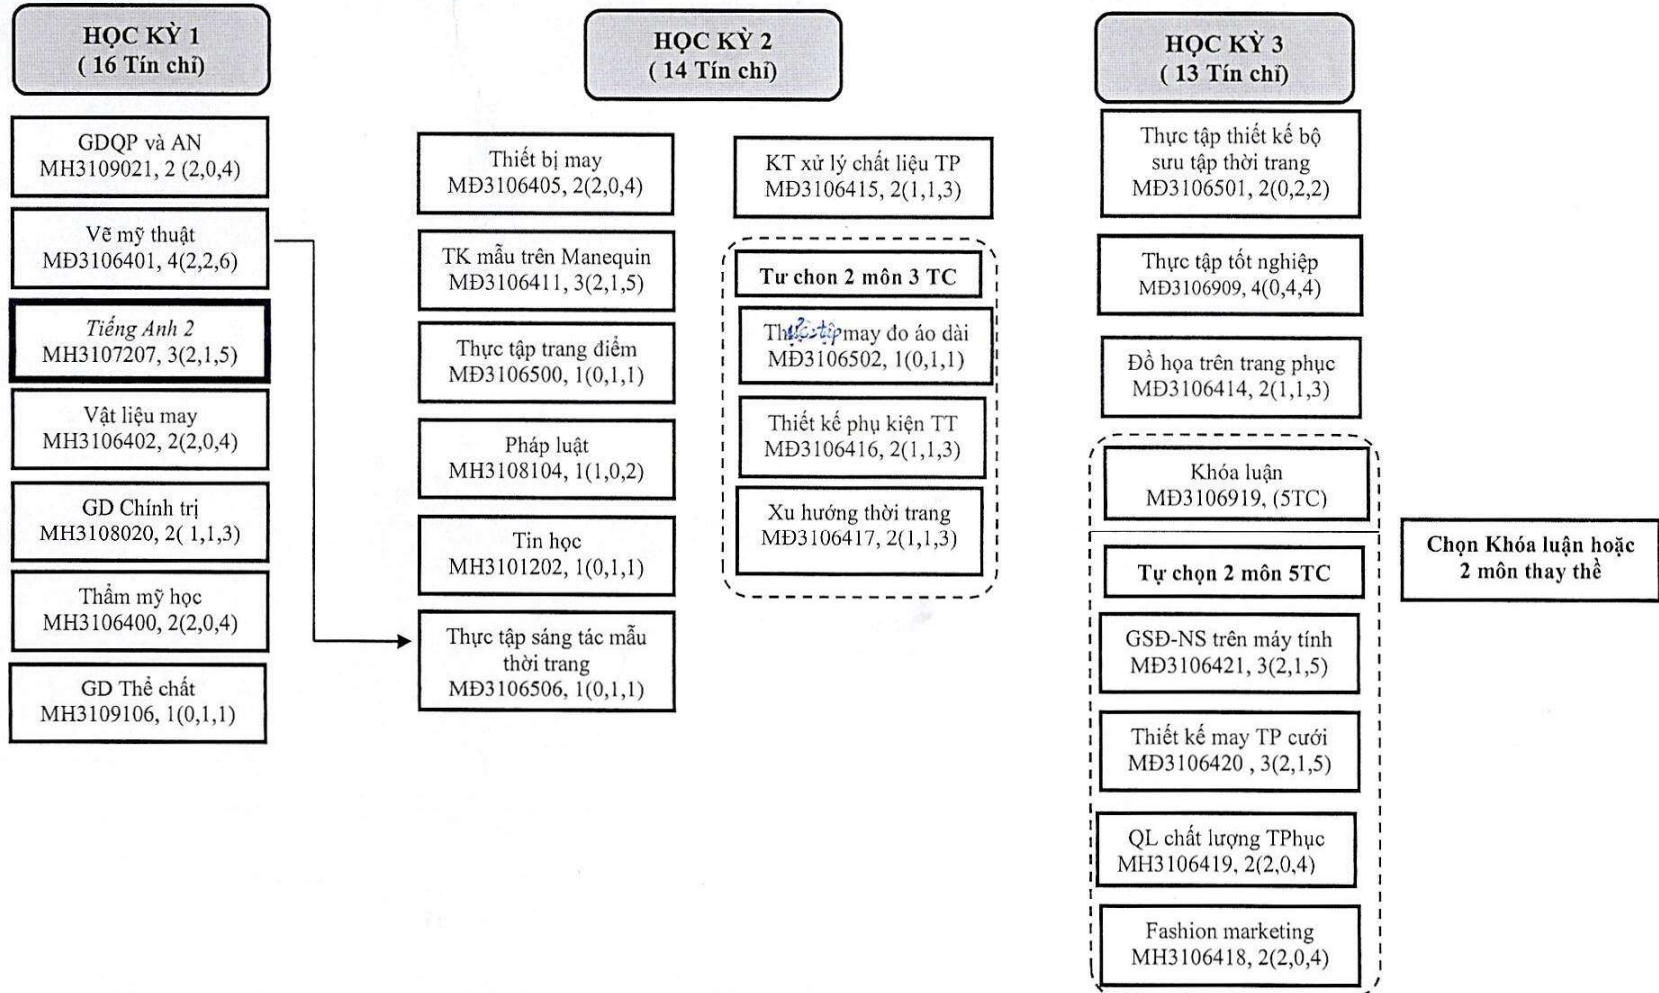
HỌC KỲ 1
( 16 Tín chỉ)

GDQP và AN
MH3109021, 2 (2,0,4)

Vẽ mỹ thuật
MĐ3106401, 4(2,2,6)

Tiếng Anh 2
MH3107207, 3(2,1,5)

Vật liệu may
MH3106402, 2(2,0,4)

GD Chính trị
MH3108020, 2( 1,1,3)

Thẩm mỹ học
MH3106400, 2(2,0,4)

GD Thể chất
MH3109106, 1(0,1,1)

HỌC KỲ 2
( 14 Tín chỉ)

Thiết bị may
MĐ3106405, 2(2,0,4)

TK mẫu trên Manequin
MĐ3106411, 3(2,1,5)

Thực tập trang điểm
MĐ3106500, 1(0,1,1)

Pháp luật
MH3108104, 1(1,0,2)

Tin học
MH3101202, 1(0,1,1)

Thực tập sáng tác mẫu thời trang
MĐ3106506, 1(0,1,1)

KT xử lý chất liệu TP
MĐ3106415, 2(1,1,3)

Tư chon 2 môn 3 TC

Thực tập may đo áo dài
MĐ3106502, 1(0,1,1)

Thiết kế phụ kiện TT
MĐ3106416, 2(1,1,3)

Xu hướng thời trang
MĐ3106417, 2(1,1,3)

HỌC KỲ 3
( 13 Tín chỉ)

Thực tập thiết kế bộ sưu tập thời trang
MĐ3106501, 2(0,2,2)

Thực tập tốt nghiệp
MĐ3106909, 4(0,4,4)

Đồ họa trên trang phục
MĐ3106414, 2(1,1,3)

Khóa luận
MĐ3106919, (5TC)

Tự chọn 2 môn 5TC

GSĐ-NS trên máy tính
MĐ3106421, 3(2,1,5)

Thiết kế may TP cưới
MĐ3106420 , 3(2,1,5)

QL chất lượng TPhục
MH3106419, 2(2,0,4)

Fashion marketing
MH3106418, 2(2,0,4)

Chọn Khóa luận hoặc 2 môn thay thế